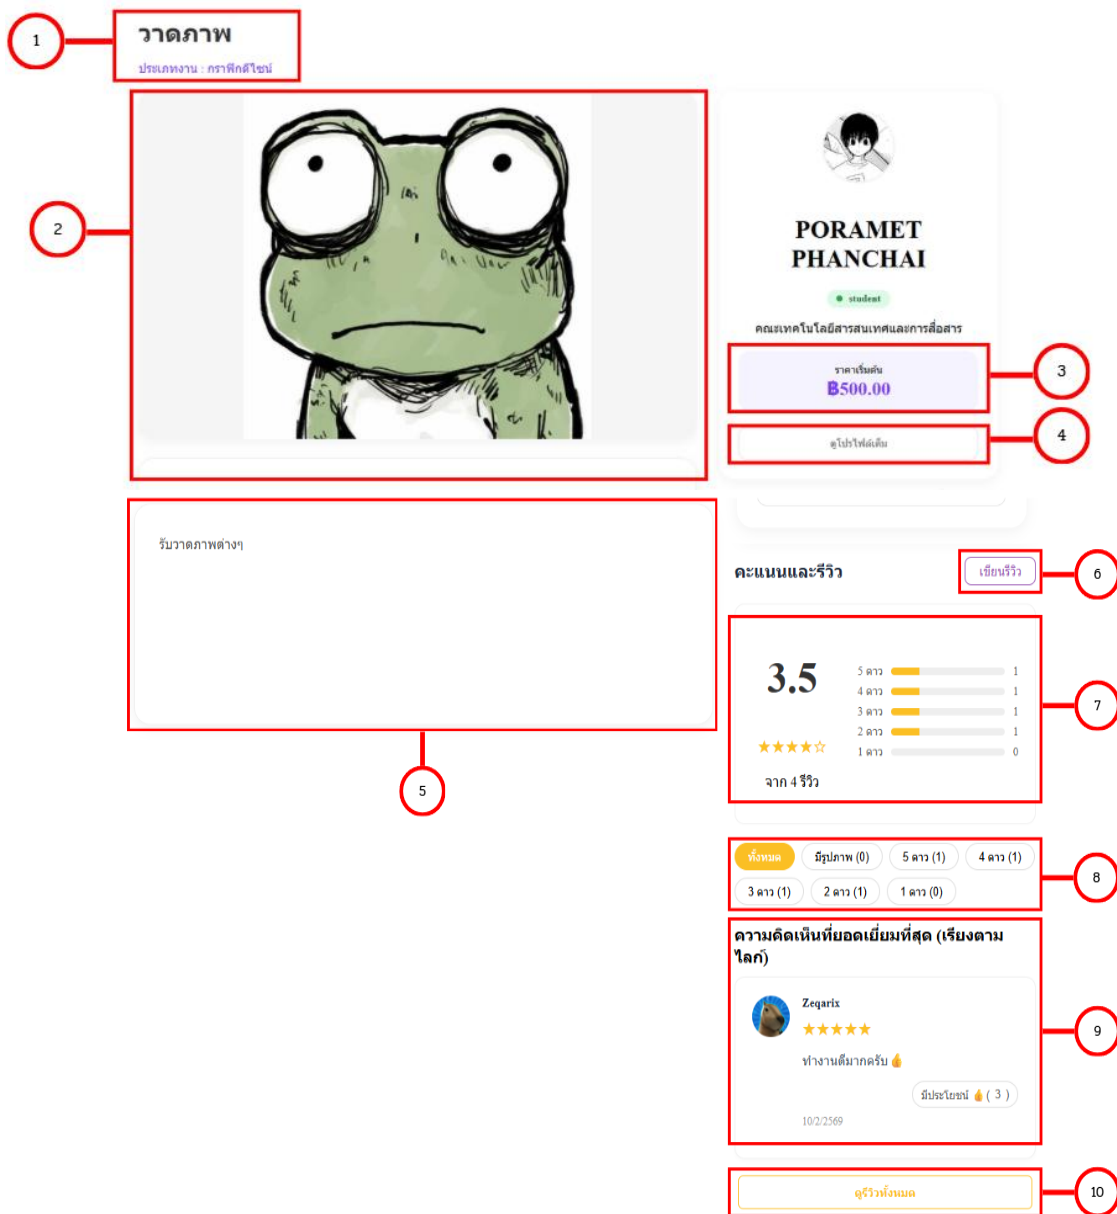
1

วาดภาพ

ประเภทงาน : กราฟิกดีไซน์

2

PORAMET PHANCHAI

student

คณะเทคโนโลยีสารสนเทศและการสื่อสาร

ราคาเริ่มต้น

฿500.00

3

ดูโปรไฟล์เต็ม

4

รับวาดภาพต่างๆ

5

คะแนนและรีวิว

เขียนรีวิว

6

3.5

★★★★☆

จาก 4 รีวิว

| | | |
|---|---|---|
| 5 ดาว | | 1 |
| 4 ดาว | | 1 |
| 3 ดาว | | 1 |
| 2 ดาว | | 1 |
| 1 ดาว | | 0 |

7

ทั้งหมด มีรูปภาพ (0) 5 ดาว (1) 4 ดาว (1) 3 ดาว (1) 2 ดาว (1) 1 ดาว (0)

8

ความคิดเห็นที่ยอดเยี่ยมที่สุด (เรียงตามไลก์)

Zeqarix

★★★★★

ทำงานดีมากครับ 👍

มีประโยชน์ 👍 ( 3 )

10/2/2569

9

ดูรีวิวทั้งหมด

10